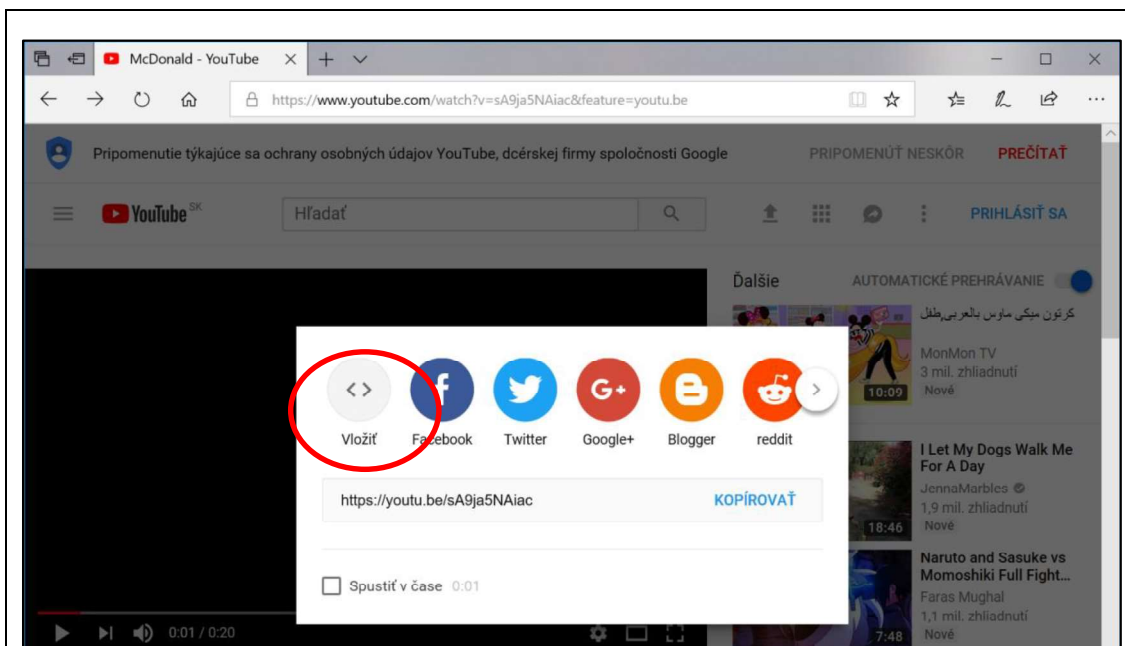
McDonald - YouTube

https://www.youtube.com/watch?v=sA9ja5NAiac&feature=youtu.be

Pripomenutie týkajúce sa ochrany osobných údajov YouTube, dcérskej firmy spoločnosti Google

PRIPOMENÚŤ NESKÔR

PREČÍTAŤ

YouTube SK

Hľadať

PRIHLÁSIŤ SA

Ďalšie

AUTOMATICKÉ PREHRÁVANIE

كرتون ميكي ماوس بالعربي,طفل

MonMon TV

3 mil. zhliadnutí

Nové

10:09

Vložiť

Facebook

Twitter

Google+

Blogger

reddit

I Let My Dogs Walk Me For A Day

JennaMarbles

1,9 mil. zhliadnutí

Nové

18:46

https://youtu.be/sA9ja5NAiac

KOPÍROVAŤ

Naruto and Sasuke vs Momoshiki Full Fight...

Faras Mughal

1,1 mil. zhliadnutí

Nové

7:48

Spustiť v čase 0:01

0:01 / 0:20